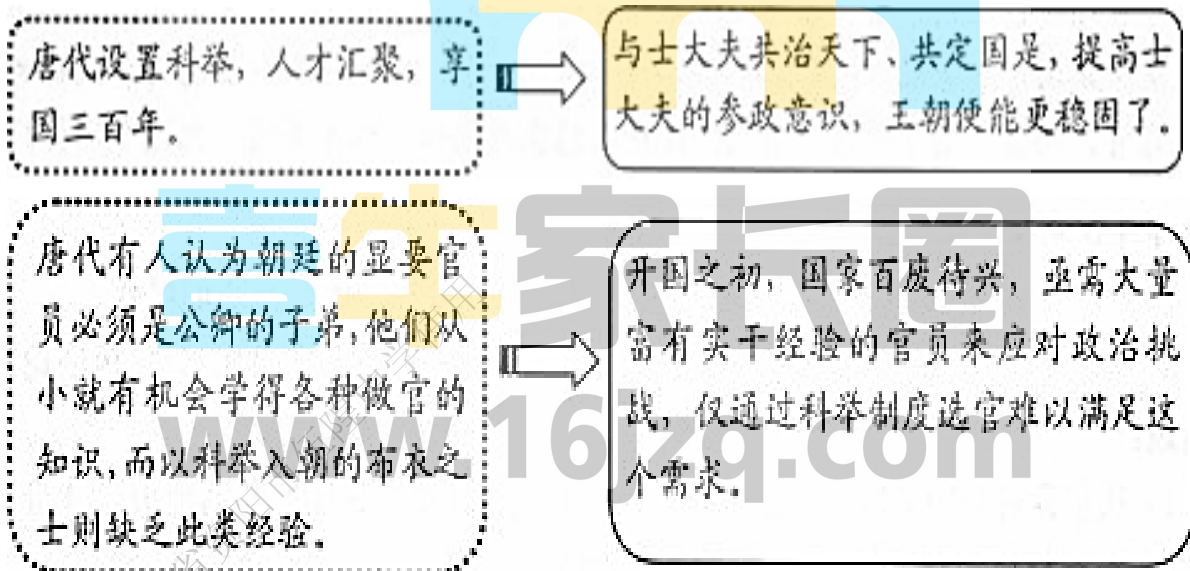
唐代设置科举，人才汇聚，享国三百年。

与士大夫共治天下、共定国是，提高士大夫的参政意识，王朝便能更稳固了。

唐代有人认为朝廷的显要官员必须是公卿的子弟，他们从小就有机会学得各种做官的知识，而以科举入朝的布衣之士则缺乏此类经验。

开国之初，国家百废待兴，亟需大量富有实干经验的官员来应对政治挑战，仅通过科举制度选官难以满足这个需求。

高考家长圈
www.16jzq.com